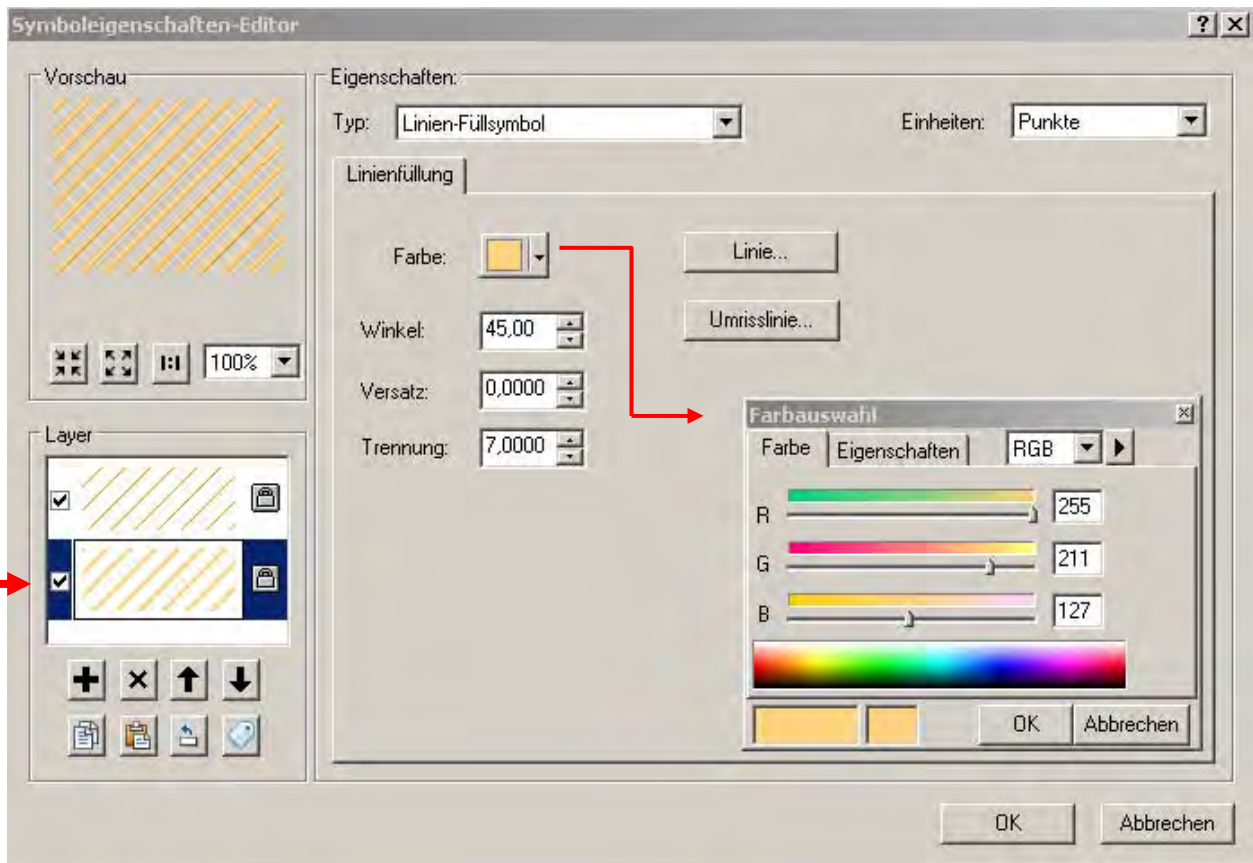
Symboleigenschaften-Editor

?

Vorschau

1:1

100%

Layer

Eigenschaften:

Typ: Linien-Füllsymbol

Einheiten: Punkte

Linienfüllung

Farbe:

Linie...

Umrisslinie...

Winkel: 45,00

Versatz: 0,0000

Trennung: 7,0000

Farbauswahl

Farbe

Eigenschaften

RGB

R 255

G 211

B 127

OK

Abbrechen

OK

Abbrechen